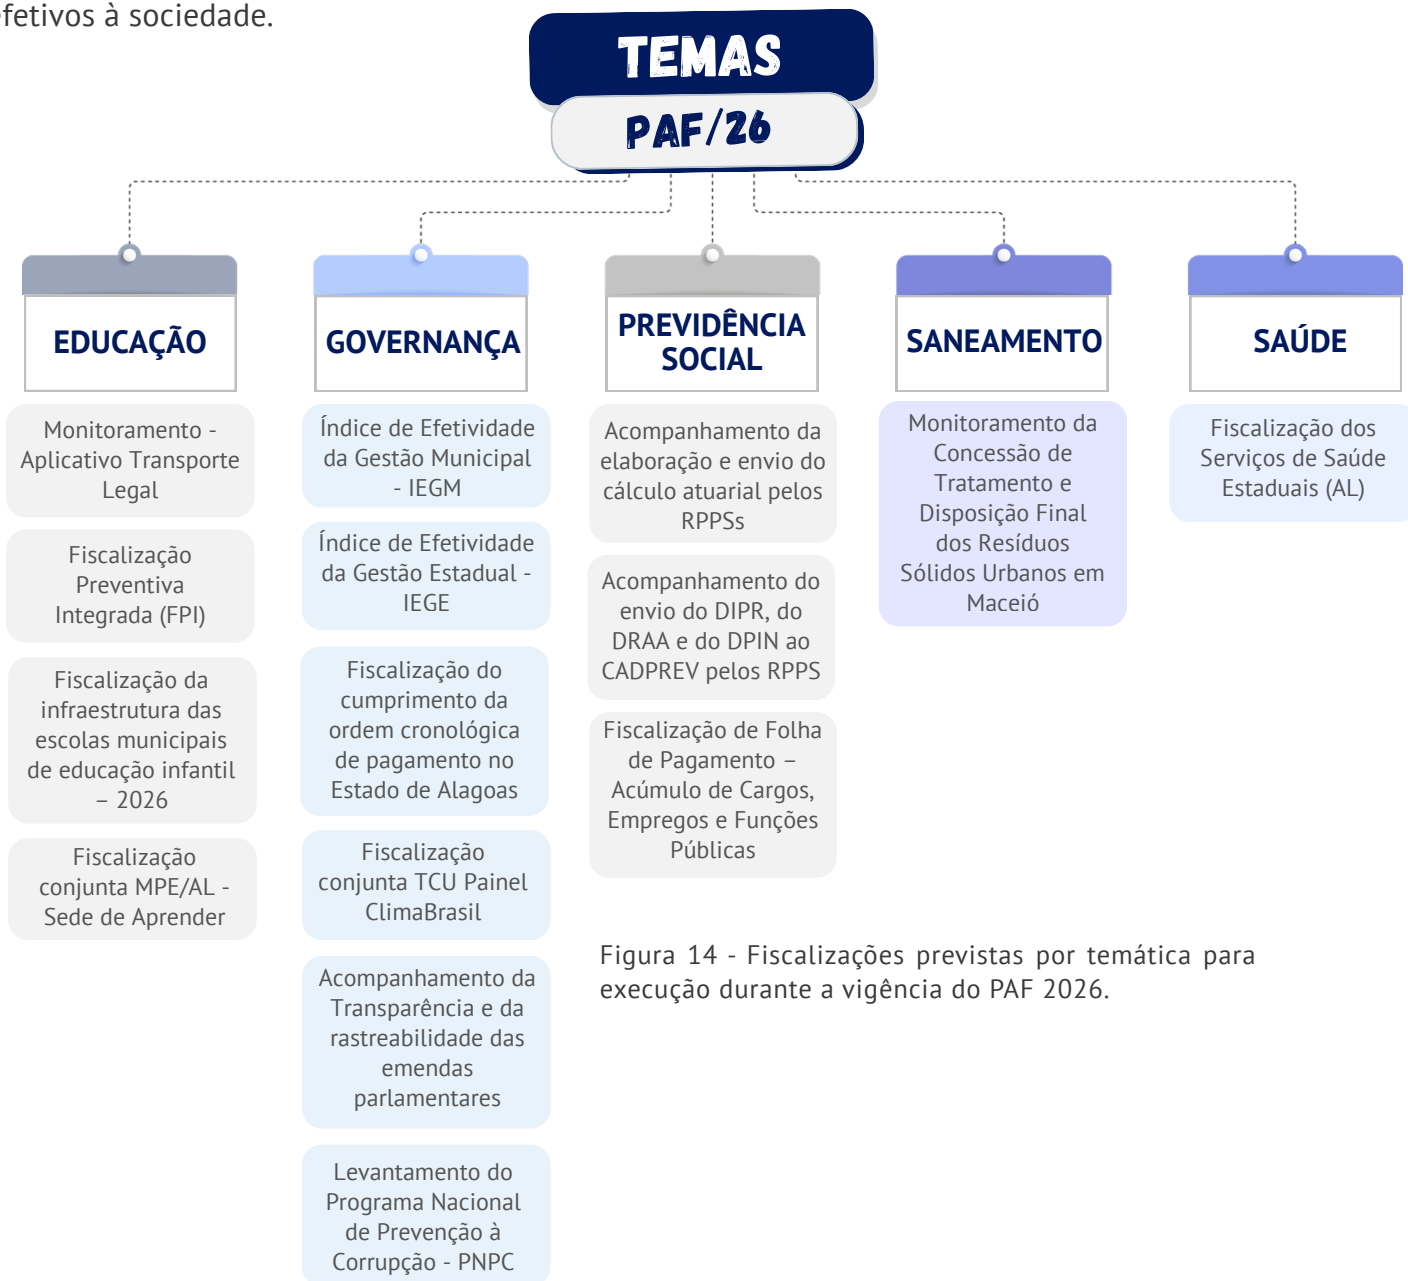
fetivos à sociedade.

TEMAS
PAF/26

EDUCAÇÃO

Monitoramento - Aplicativo Transporte Legal

Fiscalização Preventiva Integrada (FPI)

Fiscalização da infraestrutura das escolas municipais de educação infantil – 2026

Fiscalização conjunta MPE/AL - Sede de Aprender

GOVERNANÇA

Índice de Efetividade da Gestão Municipal - IEGM

Índice de Efetividade da Gestão Estadual - IEGE

Fiscalização do cumprimento da ordem cronológica de pagamento no Estado de Alagoas

Fiscalização conjunta TCU Painel ClimaBrasil

Acompanhamento da Transparência e da rastreabilidade das emendas parlamentares

Levantamento do Programa Nacional de Prevenção à Corrupção - PNPC

PREVIDÊNCIA SOCIAL

Acompanhamento da elaboração e envio do cálculo atuarial pelos RPPSs

Acompanhamento do envio do DIPR, do DRAA e do DPIN ao CADPREV pelos RPPS

Fiscalização de Folha de Pagamento – Acúmulo de Cargos, Empregos e Funções Públicas

SANEAMENTO

Monitoramento da Concessão de Tratamento e Disposição Final dos Resíduos Sólidos Urbanos em Maceió

SAÚDE

Fiscalização dos Serviços de Saúde Estaduais (AL)

Figura 14 - Fiscalizações previstas por temática para execução durante a vigência do PAF 2026.